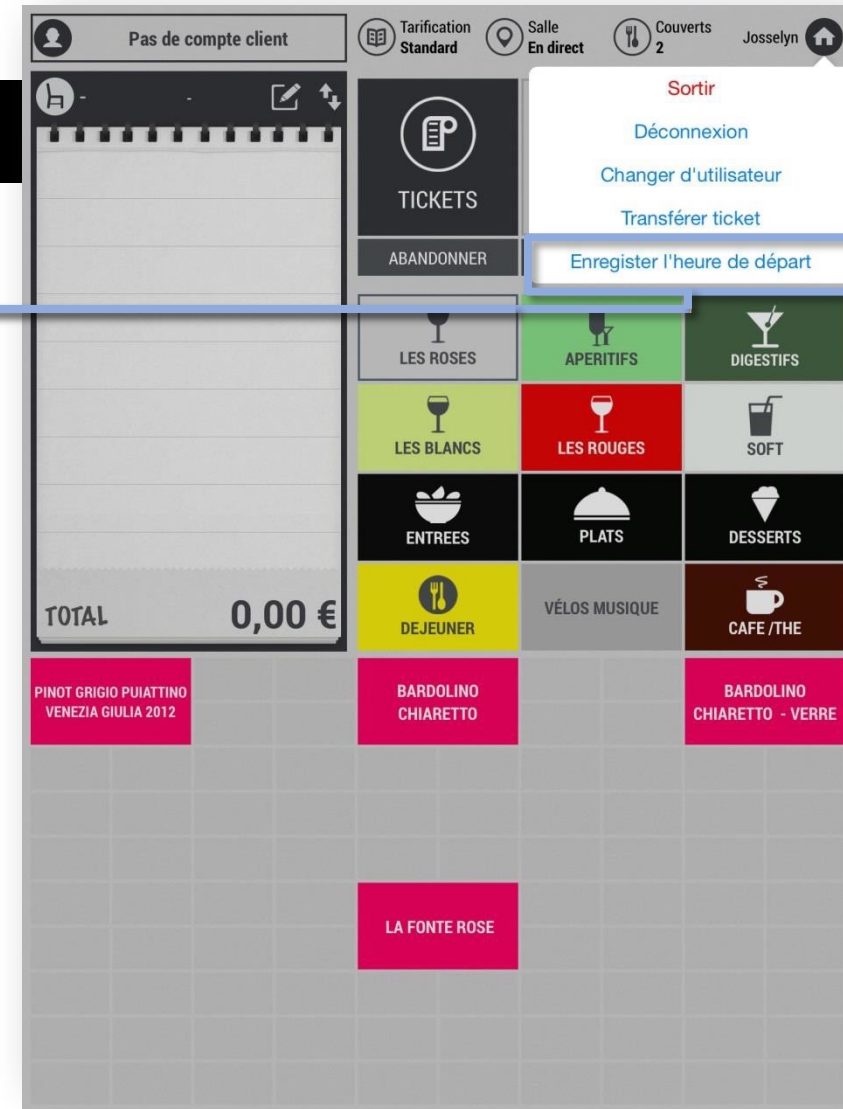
Pas de compte client

Tarification Standard

Salle En direct

Couverts 2

Josselyn

Sortir

Déconnexion

Changer d'utilisateur

Transférer ticket

Enregister l'heure de départ

TICKETS

ABANDONNER

LES ROSES

APERITIFS

DIGESTIFS

LES BLANCS

LES ROUGES

SOFT

ENTREES

PLATS

DESSERTS

DEJEUNER

VÉLOS MUSIQUE

CAFE /THE

TOTAL 0,00 €

PINOT GRIGIO PUIATTINO VENEZIA GIULIA 2012

BARDOLINO CHIARETTO

BARDOLINO CHIARETTO - VERRE

LA FONTE ROSE